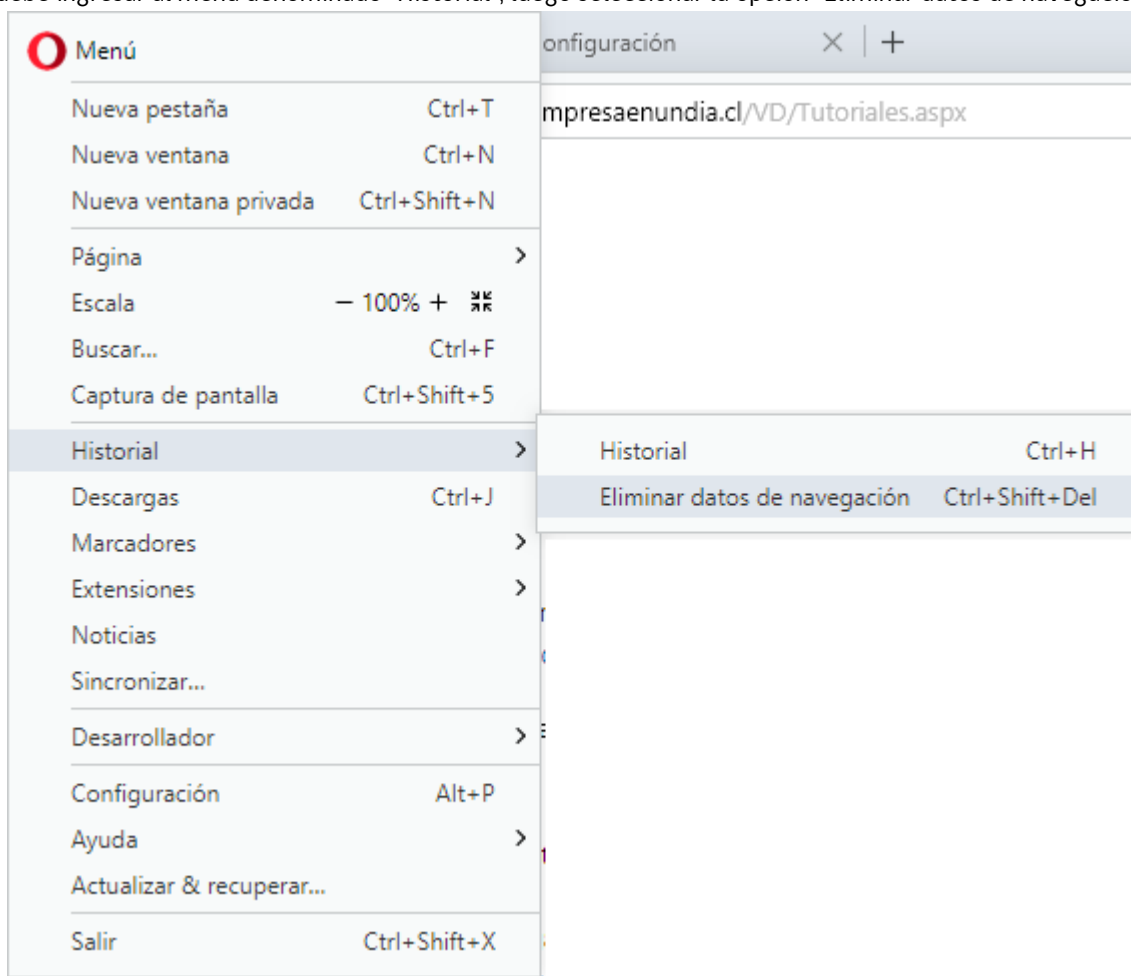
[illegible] Historial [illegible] Eliminar datos de navegació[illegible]

Menú

onfiguración

mpresaenundia.cl/VD/Tutoriales.aspx

Nueva pestaña Ctrl+T
Nueva ventana Ctrl+N
Nueva ventana privada Ctrl+Shift+N

Página
Escala – 100% +
Buscar... Ctrl+F
Captura de pantalla Ctrl+Shift+5

Historial
Descargas Ctrl+J
Marcadores
Extensiones
Noticias
Sincronizar...

Desarrollador

Configuración Alt+P
Ayuda
Actualizar & recuperar...

Salir Ctrl+Shift+X

Historial Ctrl+H
Eliminar datos de navegación Ctrl+Shift+Del